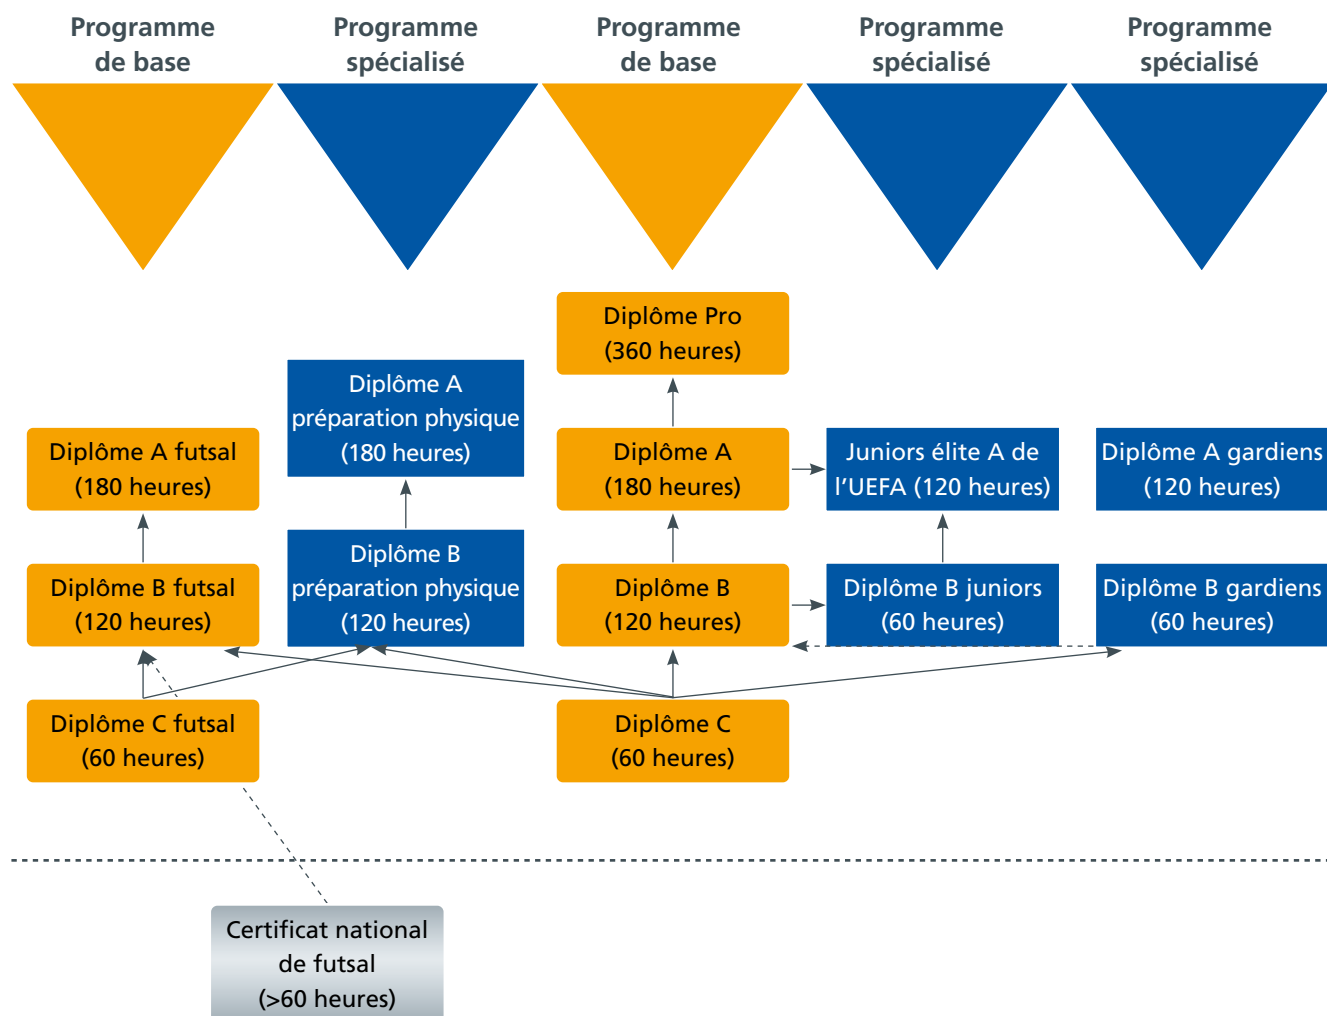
Programme de base

Programme spécialisé

Programme de base

Programme spécialisé

Programme spécialisé

Diplôme Pro (360 heures)

Diplôme A préparation physique (180 heures)

Diplôme A futsal (180 heures)

Diplôme A (180 heures)

Juniors élite A de l'UEFA (120 heures)

Diplôme A gardiens (120 heures)

Diplôme B futsal (120 heures)

Diplôme B préparation physique (120 heures)

Diplôme B (120 heures)

Diplôme B juniors (60 heures)

Diplôme B gardiens (60 heures)

Diplôme C futsal (60 heures)

Diplôme C (60 heures)

Certificat national de futsal (>60 heures)